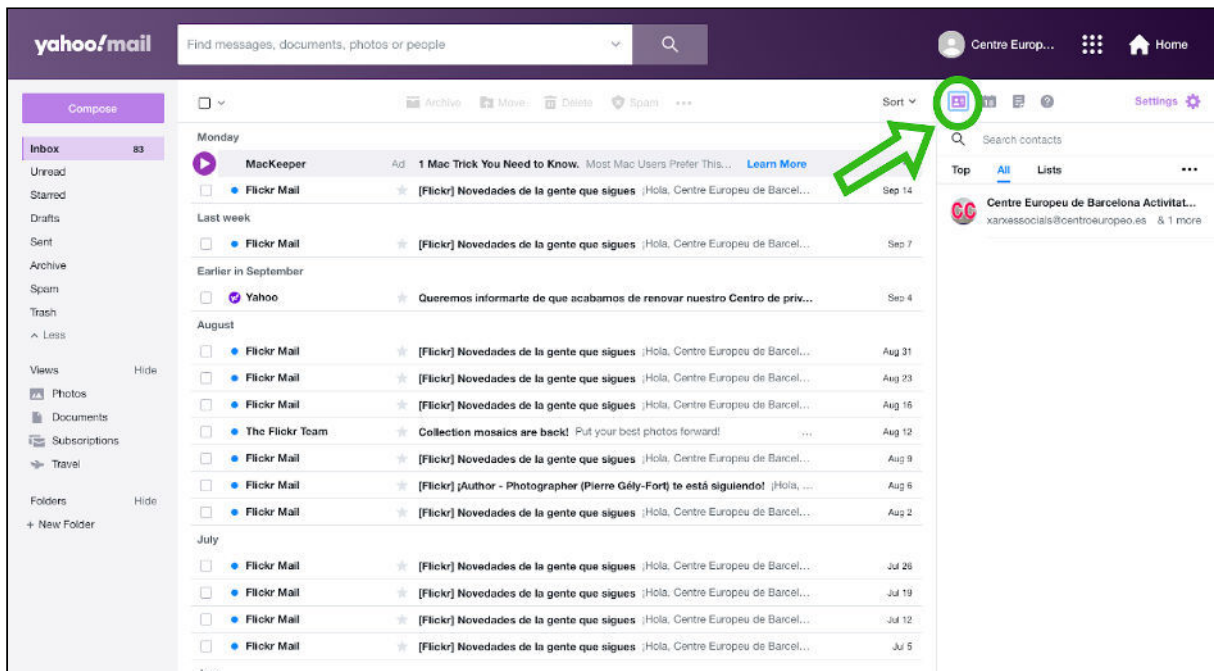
yahoo!mail

Find messages, documents, photos or people

Centre Europ...

Home

Compose

Archivo Move Delete Spam ···

Sort

Settings

Inbox 83
Unread
Starred
Drafts
Sent
Archive
Spam
Trash
^ Less

Views Hide
Photos
Documents
Subscriptions
Travel

Folders Hide
+ New Folder

Monday

MacKeeper Ad 1 Mac Trick You Need to Know. Most Mac Users Prefer This... Learn More

Flickr Mail [Flickr] Novedades de la gente que sigues ¡Hola, Centre Europeu de Barcel... Sep 14

Last week

Flickr Mail [Flickr] Novedades de la gente que sigues ¡Hola, Centre Europeu de Barcel... Sep 7

Earlier in September

Yahoo Queremos informarte de que acabamos de renovar nuestro Centro de priv... Sep 4

August

Flickr Mail [Flickr] Novedades de la gente que sigues ¡Hola, Centre Europeu de Barcel... Aug 31

Flickr Mail [Flickr] Novedades de la gente que sigues ¡Hola, Centre Europeu de Barcel... Aug 23

Flickr Mail [Flickr] Novedades de la gente que sigues ¡Hola, Centre Europeu de Barcel... Aug 16

The Flickr Team Collection mosaics are back! Put your best photos forward! ... Aug 12

Flickr Mail [Flickr] Novedades de la gente que sigues ¡Hola, Centre Europeu de Barcel... Aug 9

Flickr Mail [Flickr] ¡Author - Photographer (Pierre Gély-Fort) te está siguiendo! ¡Hola, ... Aug 6

Flickr Mail [Flickr] Novedades de la gente que sigues ¡Hola, Centre Europeu de Barcel... Aug 2

July

Flickr Mail [Flickr] Novedades de la gente que sigues ¡Hola, Centre Europeu de Barcel... Jul 26

Flickr Mail [Flickr] Novedades de la gente que sigues ¡Hola, Centre Europeu de Barcel... Jul 19

Flickr Mail [Flickr] Novedades de la gente que sigues ¡Hola, Centre Europeu de Barcel... Jul 12

Flickr Mail [Flickr] Novedades de la gente que sigues ¡Hola, Centre Europeu de Barcel... Jul 5

Search contacts

Top All Lists ···

CC Centre Europeu de Barcelona Activitat...
xarxessocials@centroeuropeo.es & 1 more